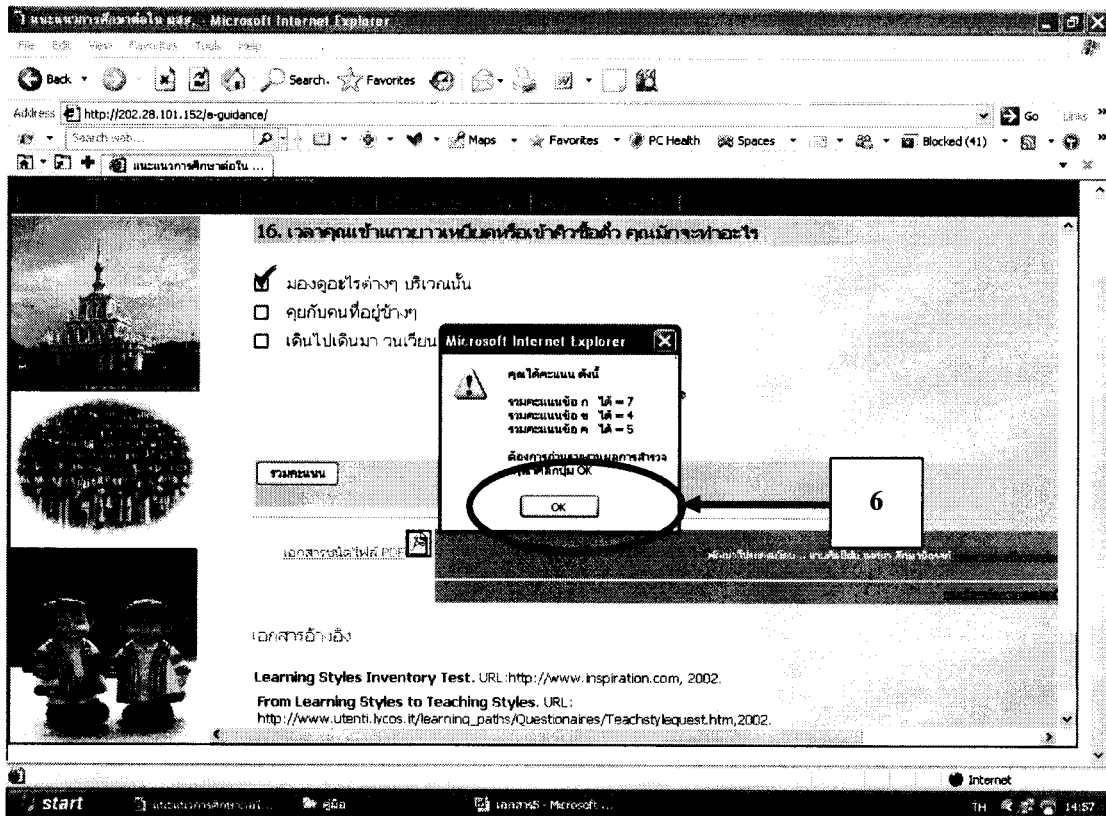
แนะแนวการศึกษาต่อใน มสธ. - Microsoft Internet Explorer

File Edit View Favorites Tools Help

Back Search Favorites

Address http://202.28.101.152/e-guidance/ Go Links

Search web... Maps Favorites PC Health Spaces Blocked (41)

แนะแนวการศึกษาต่อใน ...

16. เวลาคุณเข้าแถวยาวเหยียดหรือเข้าคิวซื้อตั๋ว คุณมักจะทำอะไร

มองดูอะไรต่างๆ บริเวณนั้น

คุยกับคนที่อยู่ข้างๆ

เดินไปเดินมา วนเวียน

Microsoft Internet Explorer

คุณได้คะแนน ดังนี้

รวมคะแนนข้อ ก ได้ = 7
รวมคะแนนข้อ ข ได้ = 4
รวมคะแนนข้อ ค ได้ = 5

ต้องการอ่านผลการสำรวจ กรุณาคลิกปุ่ม OK

OK

6

รวมคะแนน

เอกสารชนิดไฟล์ PDF

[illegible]

เอกสารอ้างอิง

Learning Styles Inventory Test. URL:http://www.inspiration.com, 2002.

From Learning Styles to Teaching Styles. URL: http://www.utenti.lycos.it/learning_paths/Questionaires/Teachstylequest.htm,2002.

Internet

start แนะแนวการศึกษาต่อ... คู่มือ เอกสาร5 - Microsoft ... TH 14:57